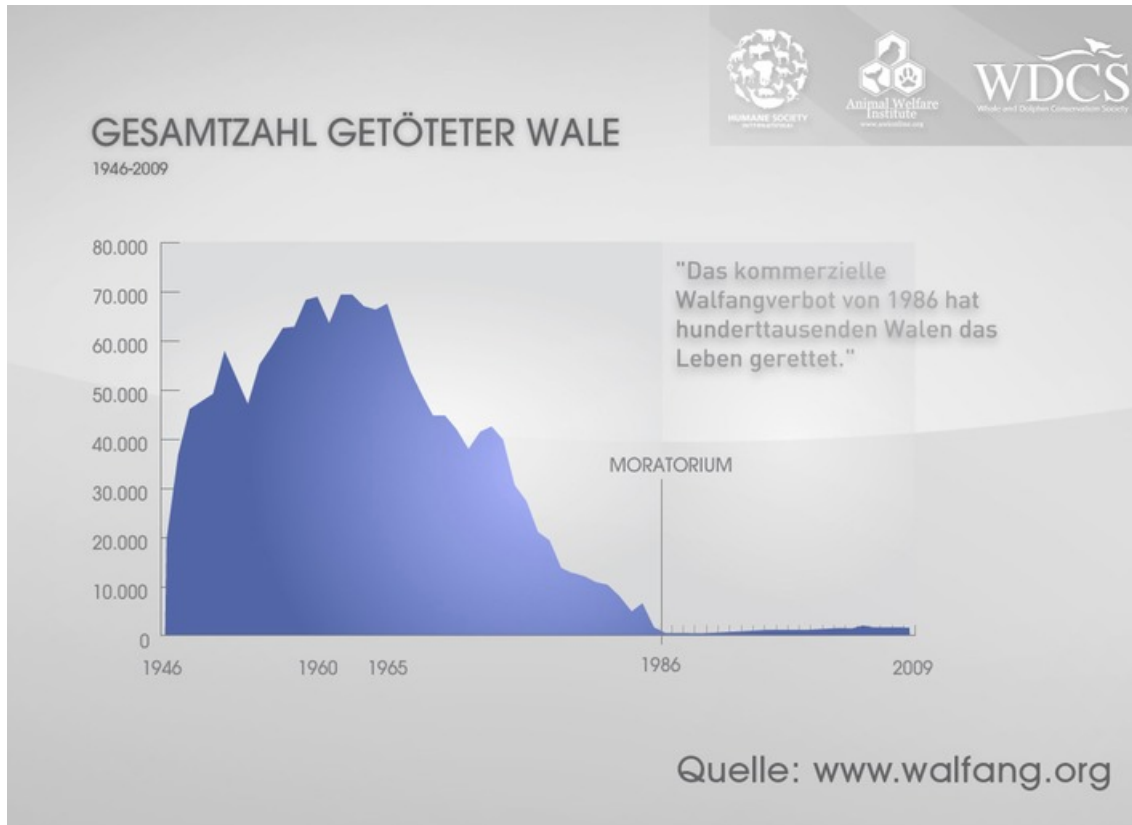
HUMANE SOCIETY INTERNATIONAL
Animal Welfare Institute
www.awionline.org
WDCS
Whale and Dolphin Conservation Society

GESAMTZAHL GETÖTETER WALE
1946-2009

"Das kommerzielle Walfangverbot von 1986 hat hunderttausenden Walen das Leben gerettet."

80.000
70.000
60.000
50.000
40.000
30.000
20.000
10.000
0

MORATORIUM

1946
1960
1965
1986
2009

Quelle: www.walfang.org